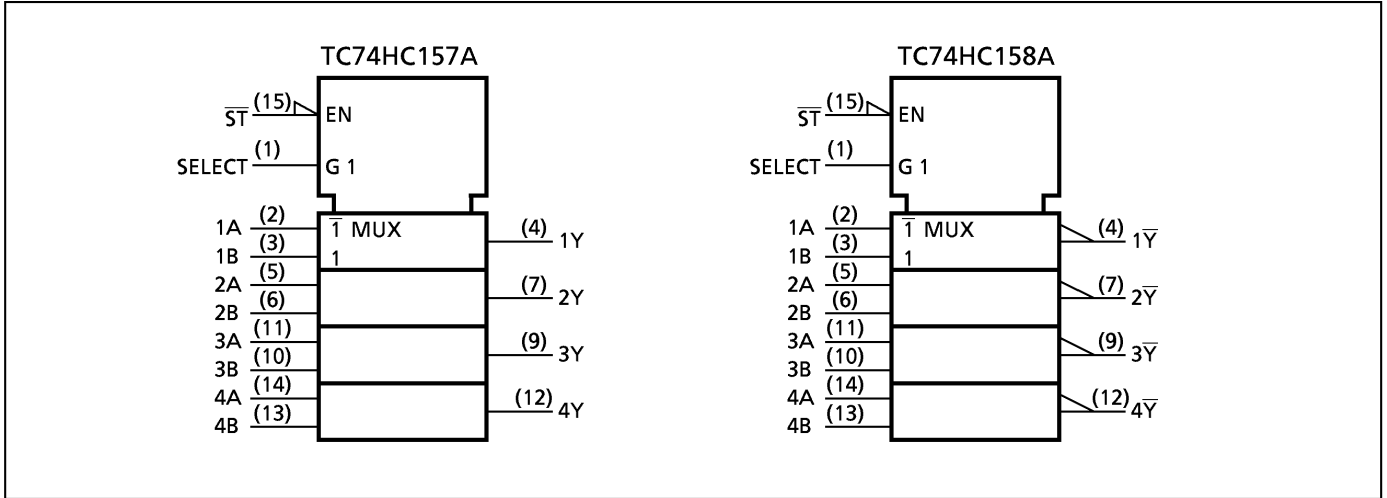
TC74HC157A

$\overline{ST}$ (15) EN
SELECT (1) G 1
1A (2) $\overline{1}$ MUX
1B (3) 1
(4) 1Y
2A (5)
2B (6)
(7) 2Y
3A (11)
3B (10)
(9) 3Y
4A (14)
4B (13)
(12) 4Y

TC74HC158A

$\overline{ST}$ (15) EN
SELECT (1) G 1
1A (2) $\overline{1}$ MUX
1B (3) 1
(4) $1\overline{Y}$
2A (5)
2B (6)
(7) $2\overline{Y}$
3A (11)
3B (10)
(9) $3\overline{Y}$
4A (14)
4B (13)
(12) $4\overline{Y}$